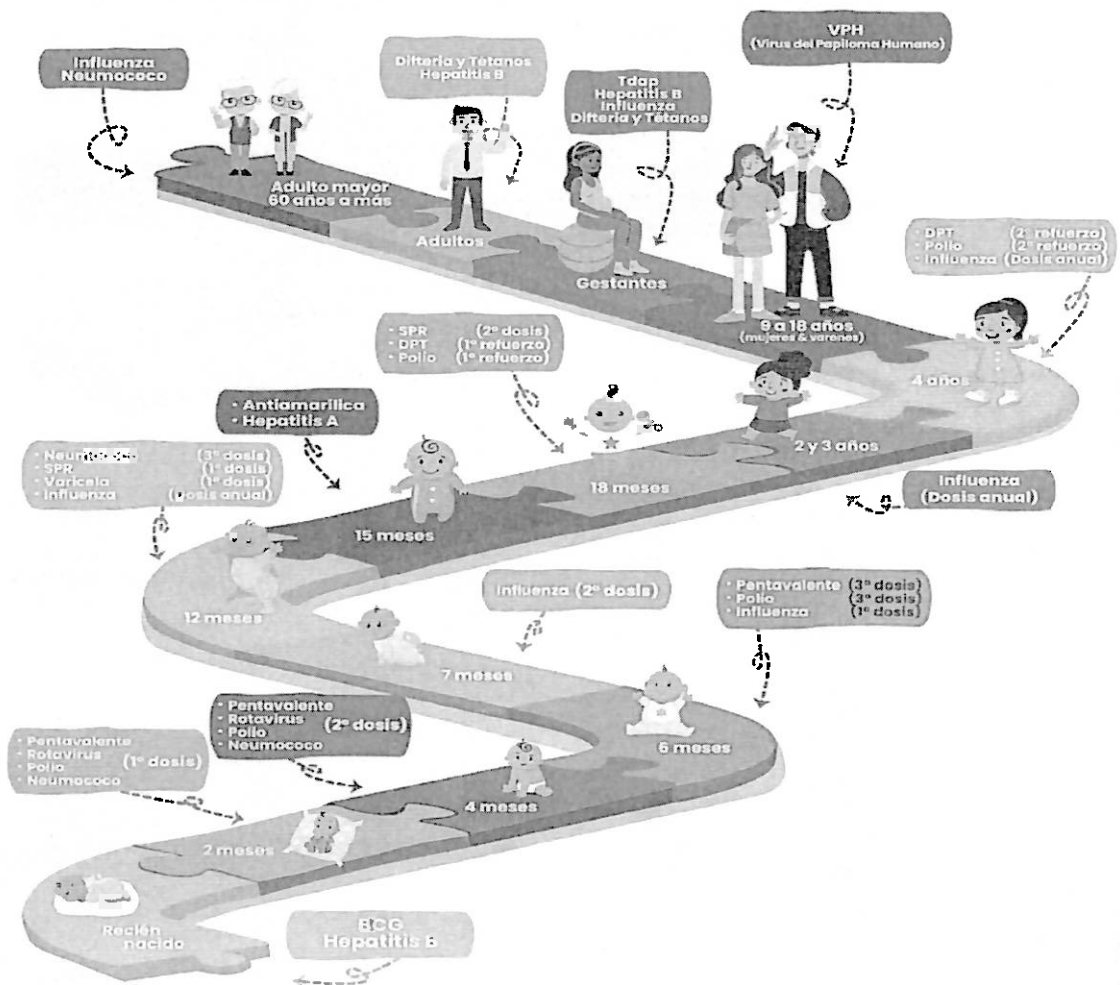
Influenza
Neumococo

Difteria y Tétanos
Hepatitis B

Tdap
Hepatitis B
Influenza
Difteria y Tétanos

VPH
(Virus del Papiloma Humano)

Adulto mayor
60 años a más

Adultos

Gestantes

9 a 18 años
(mujeres & varones)

· DPT (2° refuerzo)
· Polio (2° refuerzo)
· Influenza (Dosis anual)

4 años

· SPR (2° dosis)
· DPT (1° refuerzo)
· Polio (1° refuerzo)

· Antiamarílica
· Hepatitis A

· Neumococo (3° dosis)
· SPR (1° dosis)
· Varicela (1° dosis)
· Influenza (Dosis anual)

2 y 3 años

18 meses

15 meses

Influenza
(Dosis anual)

12 meses

Influenza (2° dosis)

· Pentavalente (3° dosis)
· Polio (3° dosis)
· Influenza (1° dosis)

7 meses

6 meses

· Pentavalente
· Rotavirus (2° dosis)
· Polio
· Neumococo

· Pentavalente
· Rotavirus (1° dosis)
· Polio
· Neumococo

4 meses

2 meses

Recién nacido

BCG
Hepatitis B